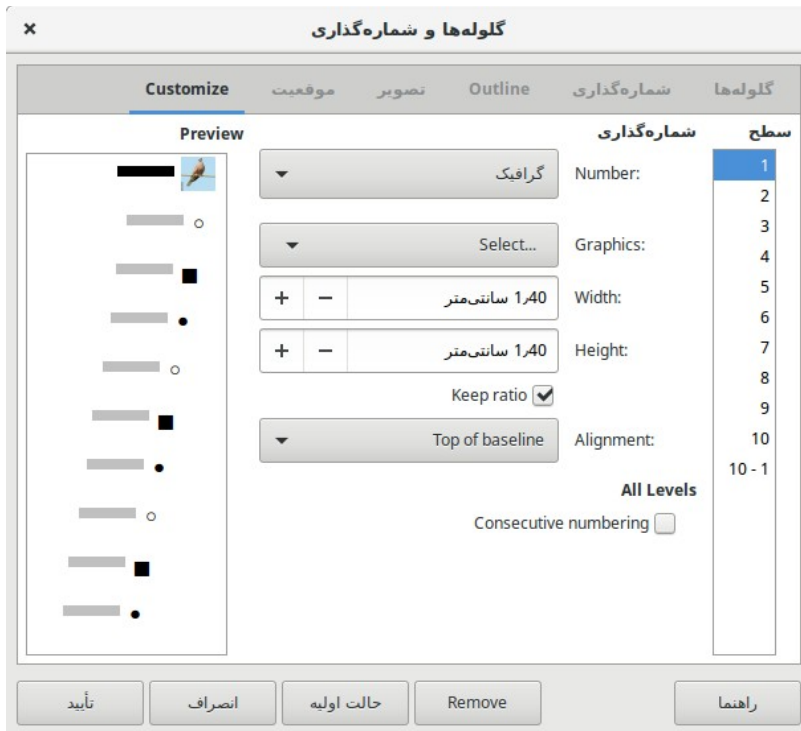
×
گلوله‌ها و شماره‌گذاری

گلوله‌ها
شماره‌گذاری
Outline
تصویر
موقعیت
Customize

سطح
1
2
3
4
5
6
7
8
9
10
1 - 10

شماره‌گذاری
Number:
گرافیک
Graphics:
Select...
Width:
1٫40 سانتی‌متر
− +
Height:
1٫40 سانتی‌متر
− +
Keep ratio
Alignment:
Top of baseline

All Levels
Consecutive numbering

Preview

راهنما
Remove
حالت اولیه
انصراف
تأیید